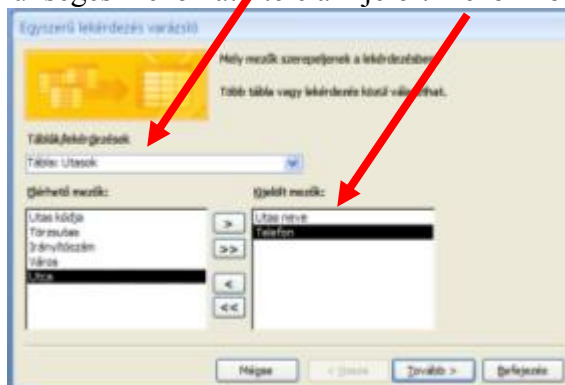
Egyszerű lekérdezés varázsló

Mely mezők szerepeljenek a lekérdezésben?

Több tábla vagy lekérdezés közül választhat.

Táblák/lekérdezések

Tábla: Utasok

Elérhető mezők:

Utas kódja
Törzsutas
Irányítószám
Város
Utca

Kijelölt mezők:

Utas neve
Telefon

>
>>
<
<<

Mégse
< Vissza
Tovább >
Befejezés